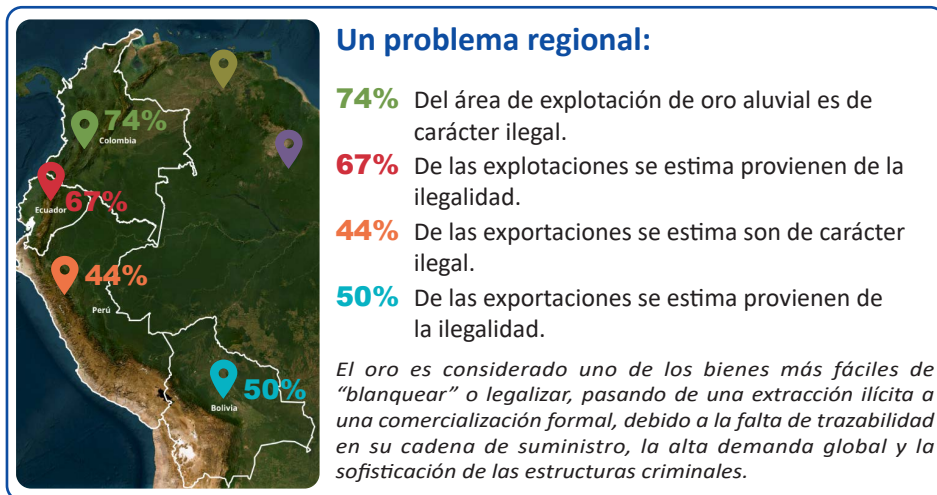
74%
Colombia
Ecuador
67%
44%
Perú
50%
Bolivia

Un problema regional:

74% Del área de explotación de oro aluvial es de carácter ilegal.

67% De las explotaciones se estima provienen de la ilegalidad.

44% De las exportaciones se estima son de carácter ilegal.

50% De las exportaciones se estima provienen de la ilegalidad.

El oro es considerado uno de los bienes más fáciles de "blanquear" o legalizar, pasando de una extracción ilícita a una comercialización formal, debido a la falta de trazabilidad en su cadena de suministro, la alta demanda global y la sofisticación de las estructuras criminales.